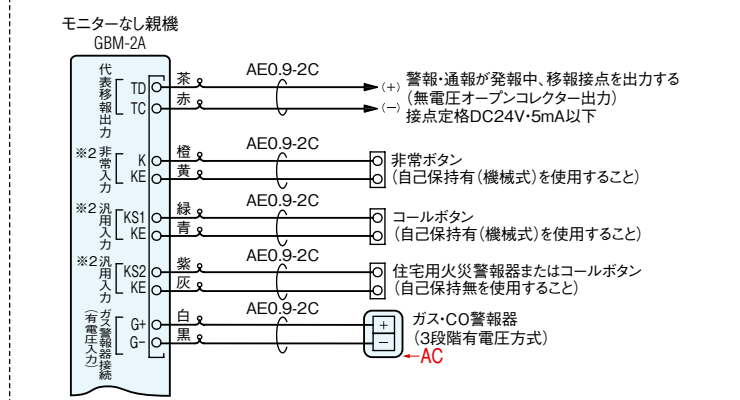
モニターなし親機
GBM-2A

代表移報出力
TD 茶
TC 赤
AE0.9-2C
(+)
(−)
警報・通報が発報中、移報接点を出力する
(無電圧オープンコレクター出力)
接点定格DC24V・5mA以下

※2 非常入力
K 橙
KE 黄
AE0.9-2C
非常ボタン
(自己保持有(機械式)を使用すること)

※2 汎用入力
KS1 緑
KE 青
AE0.9-2C
コールボタン
(自己保持有(機械式)を使用すること)

※2 汎用入力
KS2 紫
KE 灰
AE0.9-2C
住宅用火災警報器またはコールボタン
(自己保持無を使用すること)

ガス警報器接続(有電圧入力)
G+ 白
G− 黒
AE0.9-2C
+
−
ガス・CO警報器
(3段階有電圧方式)
AC